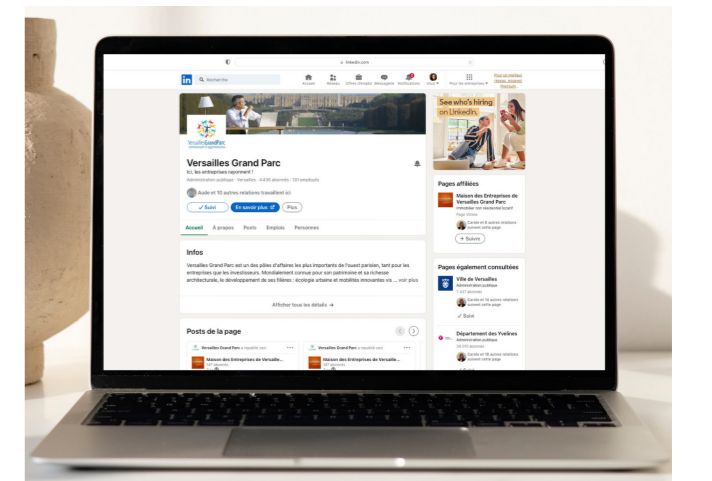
linkedin.com

Rechercher

Accueil Réseau Offres d'emploi Messagerie Notifications Vous Pour les entreprises

Essai Premium

See who's hiring on LinkedIn.

Versailles Grand Parc

Versailles Grand Parc

Ici, les entreprises rayonnent !

Administration publique · Versailles · 4 830 abonnés · 101 employés

Aude et 10 autres relations travaillent ici

✓ Suivi En savoir plus Plus

Accueil À propos Posts Emplois Personnes

Infos

Versailles Grand Parc est un des piliers d'affaires les plus importants de l'ouest parisien, tant pour les entreprises que les investisseurs. Mondialement connue pour son patrimoine et sa richesse architecturale, le développement de ses filières : écologie urbaine et mobilités innovantes va ... voir plus

Afficher tous les détails →

Posts de la page

Versailles Grand Parc a republié ceci

Maison des Entreprises de Versaille...

Versailles Grand Parc a republié ceci

Maison des Entreprises de Versaille...

Pages affiliées

Maison des Entreprises de Versailles Grand Parc

+ Suivre

Pages également consultées

Ville de Versailles

Administration publique

✓ Suivi

Département des Yvelines

Administration publique